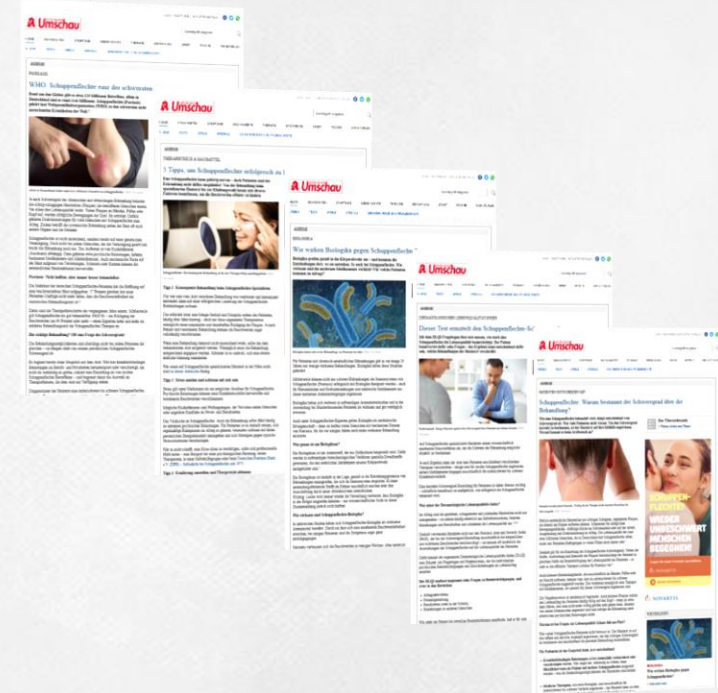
Umschau

WHO: Schuppenflechte raus der schwarzen

Umschau

5 Tipps, um Schuppenflechte erfolgreich zu

Umschau

Wie wirken Biologika gegen Schuppenflechte?

Umschau

Dieser Test ermittelt den Schuppenflechte-Sc

Umschau

Schuppenflechte: Warum bestimmt der Schweregrad über die Behandlung?

SCHUPPEN-FLECHTE: WIEDER UNBESCHWERT MENSCHEN BEGEGNEN

Wie wirken Biologika gegen Schuppenflechte?